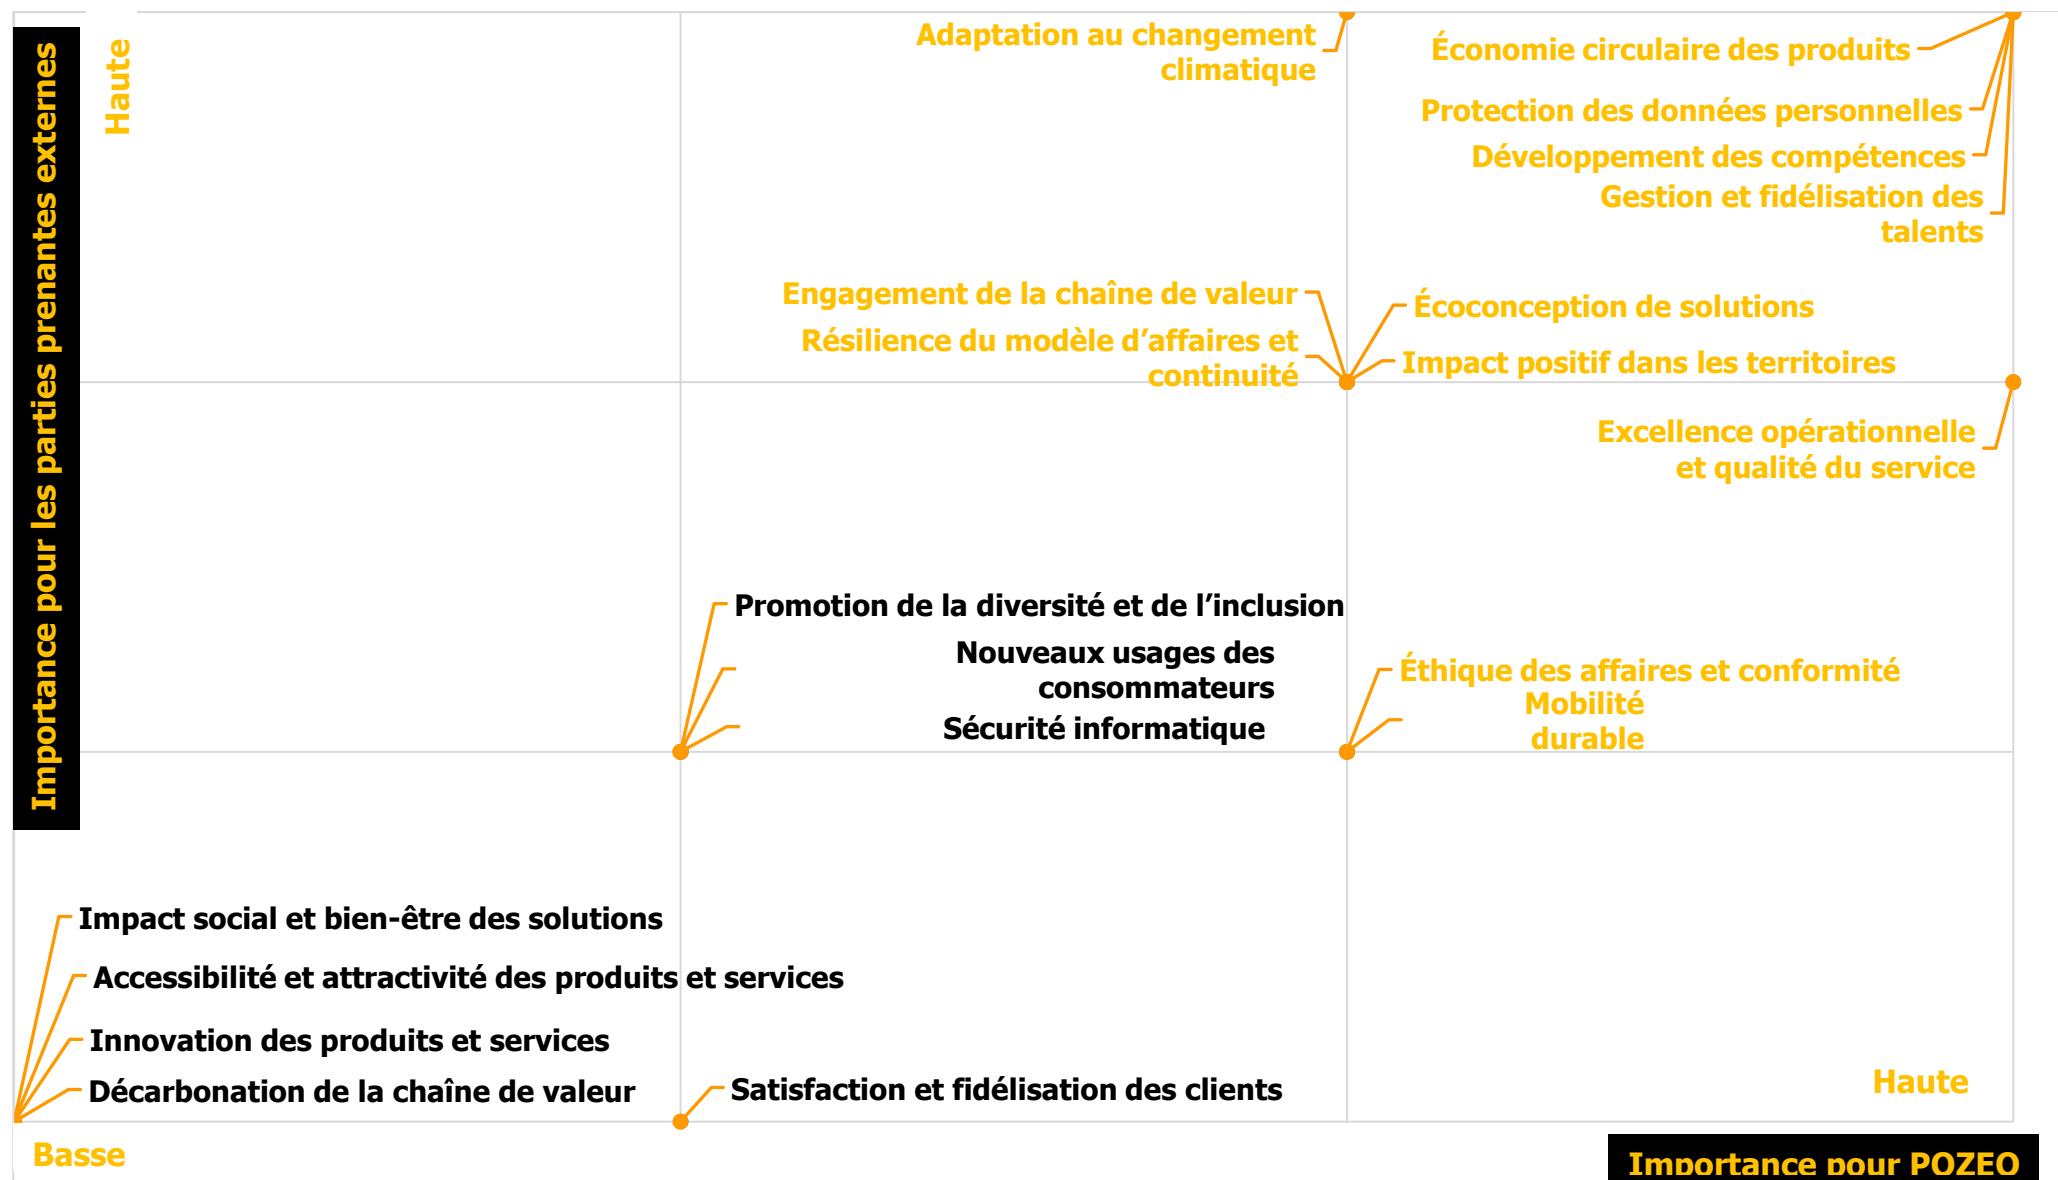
Importance pour les parties prenantes externes

Haute

Adaptation au changement climatique

Économie circulaire des produits

Protection des données personnelles

Développement des compétences

Gestion et fidélisation des talents

Engagement de la chaîne de valeur

Résilience du modèle d'affaires et continuité

Écoconception de solutions

Impact positif dans les territoires

Excellence opérationnelle et qualité du service

Promotion de la diversité et de l'inclusion

Nouveaux usages des consommateurs

Sécurité informatique

Éthique des affaires et conformité

Mobilité durable

Impact social et bien-être des solutions

Accessibilité et attractivité des produits et services

Innovation des produits et services

Décarbonation de la chaîne de valeur

Satisfaction et fidélisation des clients

Haute

Basse

Importance pour POZEO